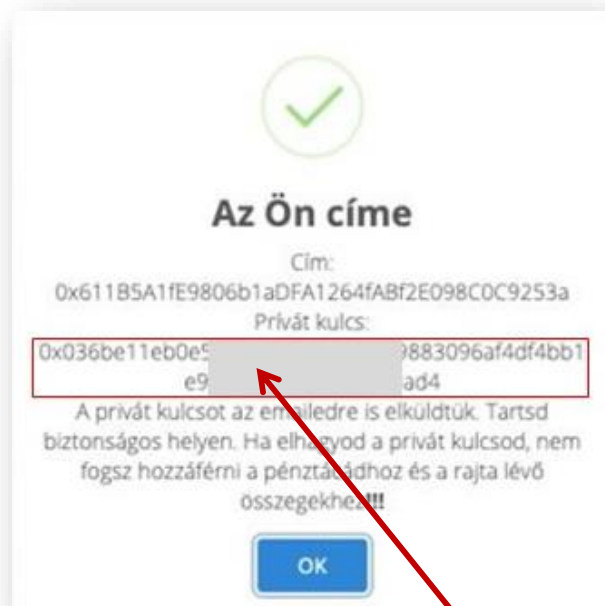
Az Ön címe

Cím:
0x611B5A1fE9806b1aDFA1264fABf2E098C0C9253a
Privát kulcs:
0x036be11eb0e5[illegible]9883096af4df4bb1
e9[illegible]ad4

A privát kulcsot az emailedre is elküldtük. Tartsd biztonságos helyen. Ha elhagyod a privát kulcsod, nem fogsz hozzáférni a pénztárcádhoz és a rajta lévő összegekhez!!!

OK